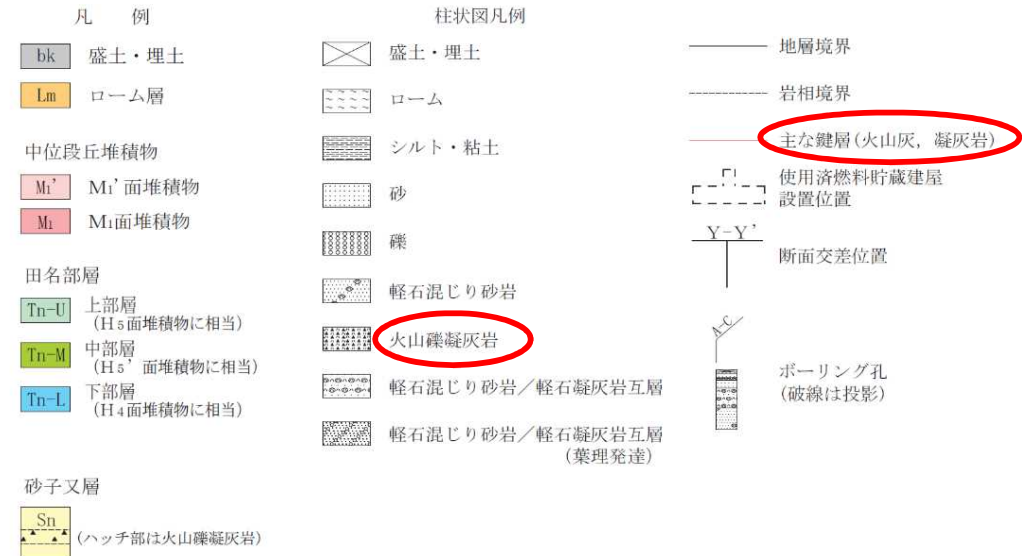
凡　例

bk 盛土・埋土

Lm ローム層

中位段丘堆積物

M₁' M₁'面堆積物

M₁ M₁面堆積物

田名部層

Tn-U 上部層
（H₅面堆積物に相当）

Tn-M 中部層
（H₅'面堆積物に相当）

Tn-L 下部層
（H₄面堆積物に相当）

砂子又層

Sn （ハッチ部は火山礫凝灰岩）

柱状図凡例

盛土・埋土

ローム

シルト・粘土

砂

礫

軽石混じり砂岩

火山礫凝灰岩

軽石混じり砂岩／軽石凝灰岩互層

軽石混じり砂岩／軽石凝灰岩互層
（葉理発達）

地層境界

岩相境界

主な鍵層（火山灰，凝灰岩）

使用済燃料貯蔵建屋
設置位置

Y－Y'
断面交差位置

A-C

ボーリング孔
（破線は投影）